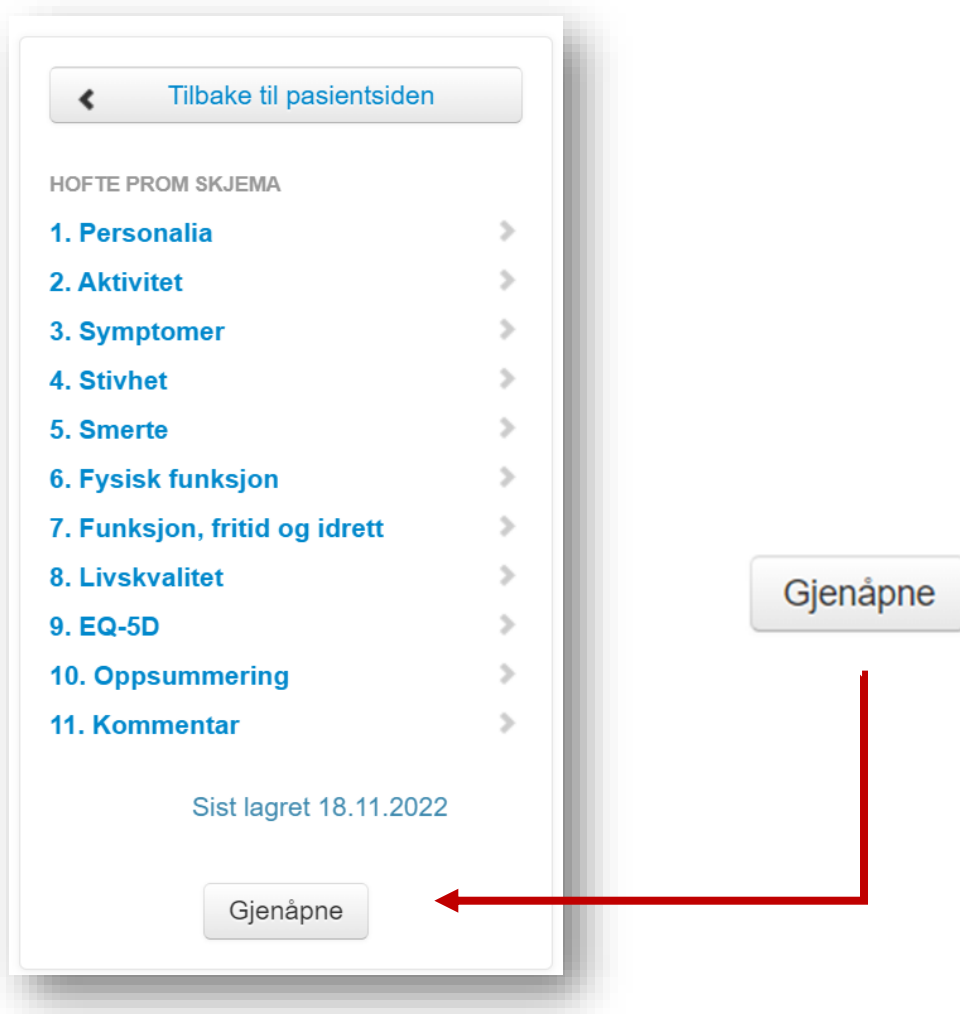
Tilbake til pasientsiden

HOFTE PROM SKJEMA

1. Personalia
2. Aktivitet
3. Symptomer
4. Stivhet
5. Smerte
6. Fysisk funksjon
7. Funksjon, fritid og idrett
8. Livskvalitet
9. EQ-5D
10. Oppsummering
11. Kommentar

Sist lagret 18.11.2022

Gjenåpne

Gjenåpne